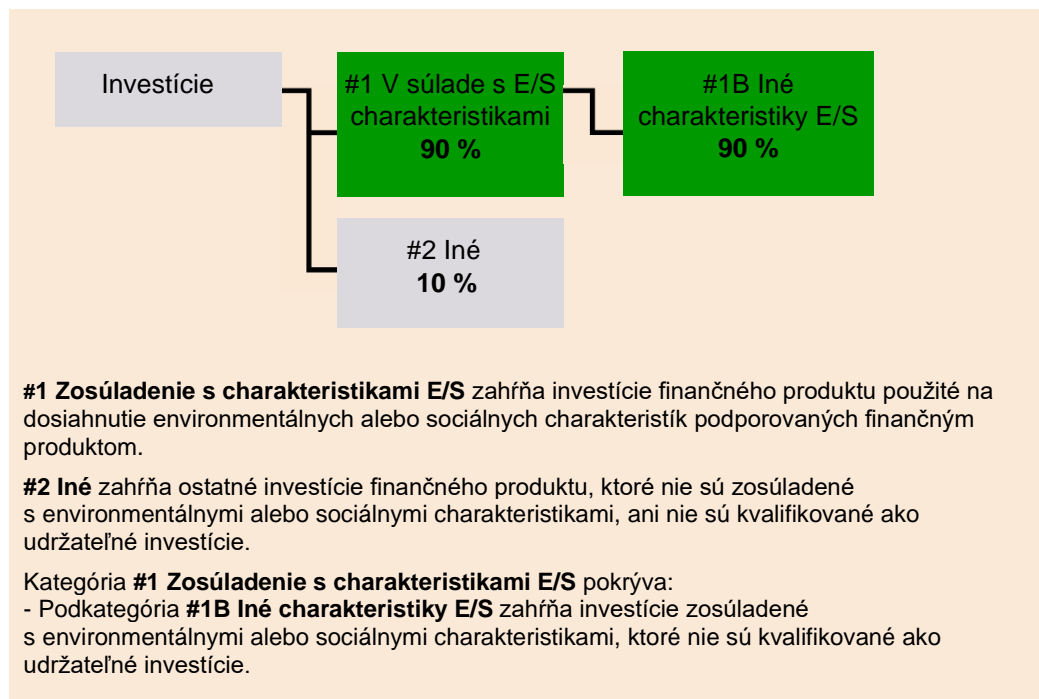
Investície

#1 V súlade s E/S charakteristikami
**90 %**

#1B Iné charakteristiky E/S
**90 %**

#2 Iné
**10 %**

**#1 Zosúladenie s charakteristikami E/S** zahŕňa investície finančného produktu použité na dosiahnutie environmentálnych alebo sociálnych charakteristík podporovaných finančným produktom.

**#2 Iné** zahŕňa ostatné investície finančného produktu, ktoré nie sú zosúladené s environmentálnymi alebo sociálnymi charakteristikami, ani nie sú kvalifikované ako udržateľné investície.

Kategória **#1 Zosúladenie s charakteristikami E/S** pokrýva:
- Podkategória **#1B Iné charakteristiky E/S** zahŕňa investície zosúladené s environmentálnymi alebo sociálnymi charakteristikami, ktoré nie sú kvalifikované ako udržateľné investície.